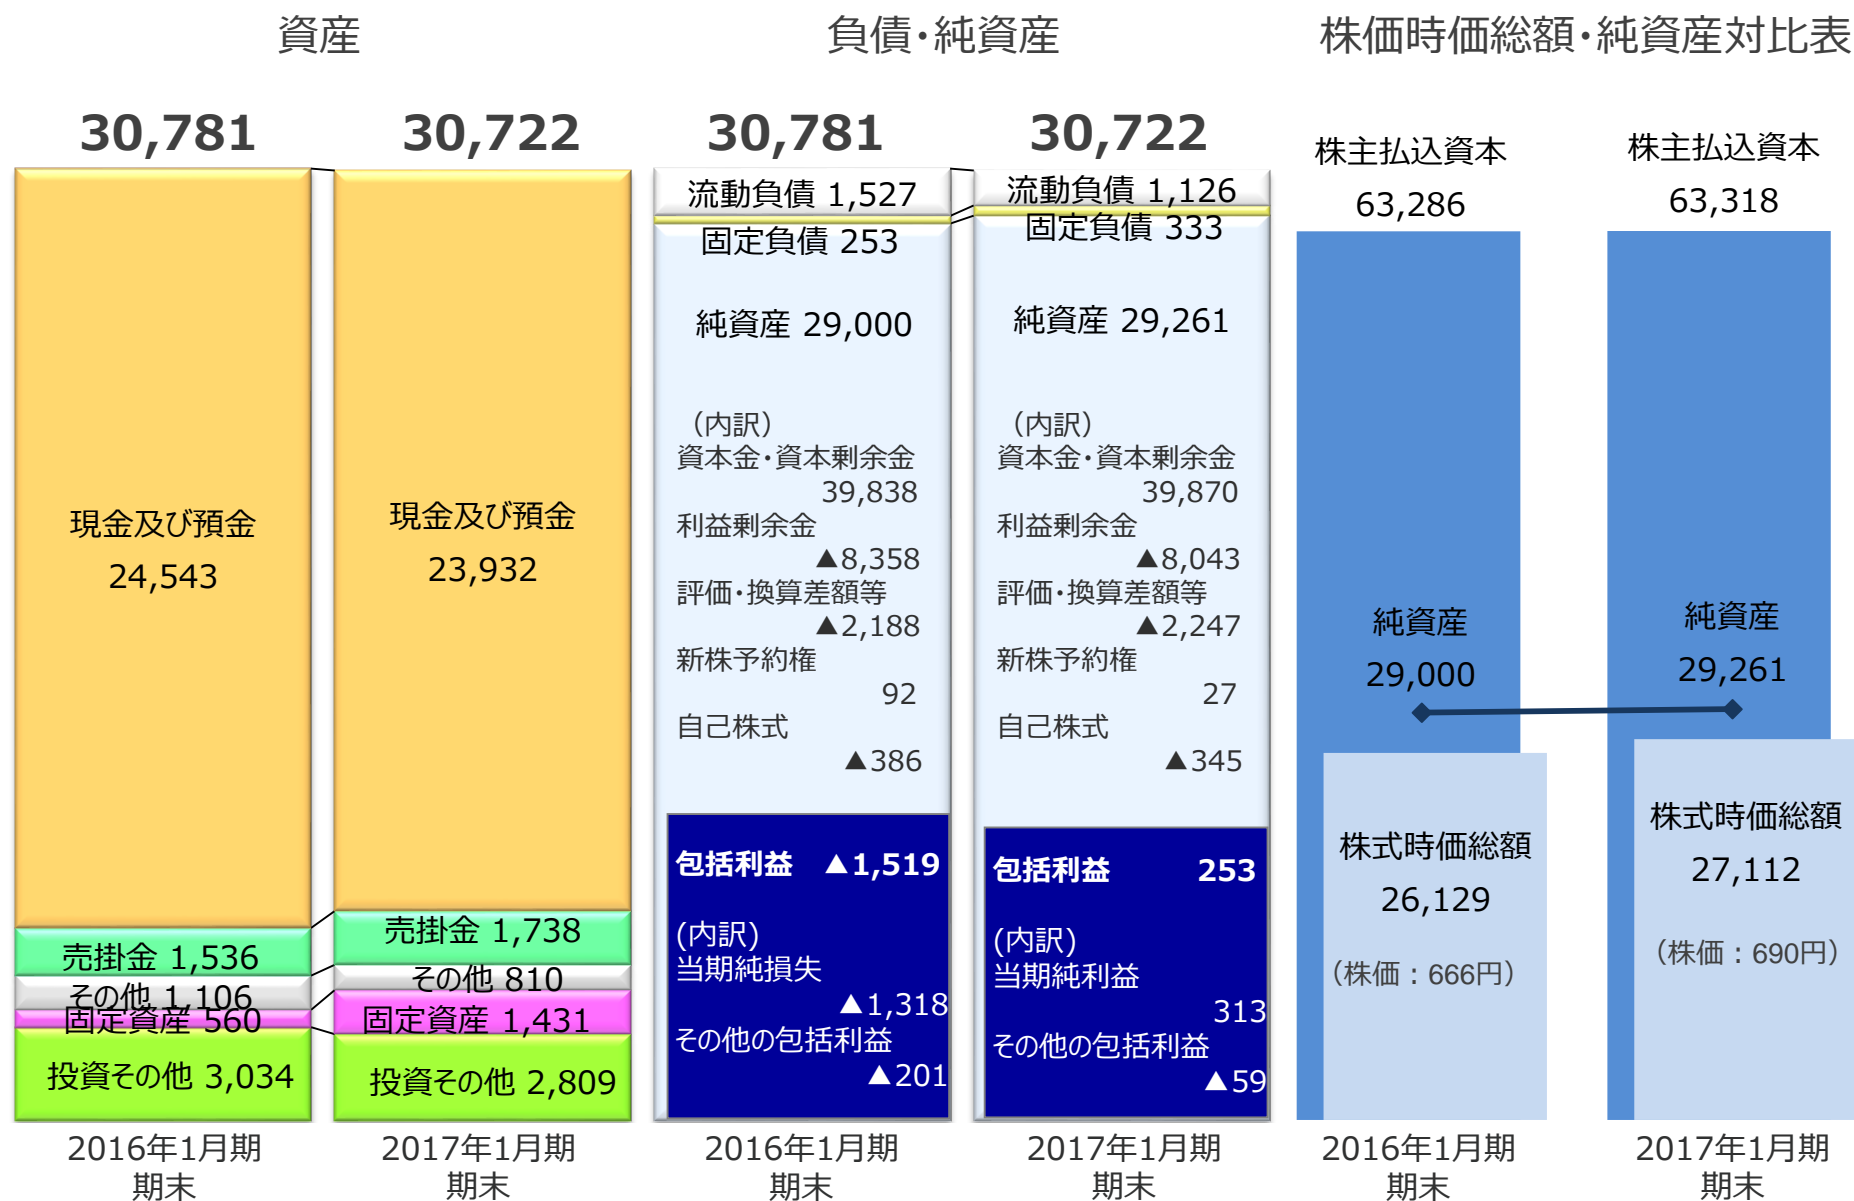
資産

30,781

30,722

現金及び預金
24,543

売掛金 1,536
その他 1,106
固定資産 560
投資その他 3,034

2016年1月期
期末

現金及び預金
23,932

売掛金 1,738
その他 810
固定資産 1,431
投資その他 2,809

2017年1月期
期末

負債・純資産

30,781

流動負債 1,527
固定負債 253

純資産 29,000

（内訳）
資本金・資本剰余金
39,838
利益剰余金
▲8,358
評価・換算差額等
▲2,188
新株予約権
92
自己株式
▲386

包括利益 ▲1,519

(内訳)
当期純損失
▲1,318
その他の包括利益
▲201

2016年1月期
期末

30,722

流動負債 1,126
固定負債 333

純資産 29,261

（内訳）
資本金・資本剰余金
39,870
利益剰余金
▲8,043
評価・換算差額等
▲2,247
新株予約権
27
自己株式
▲345

包括利益 253

(内訳)
当期純利益
313
その他の包括利益
▲59

2017年1月期
期末

株価時価総額・純資産対比表

株主払込資本
63,286

純資産
29,000

株式時価総額
26,129
（株価：666円）

2016年1月期
期末

株主払込資本
63,318

純資産
29,261

株式時価総額
27,112
（株価：690円）

2017年1月期
期末